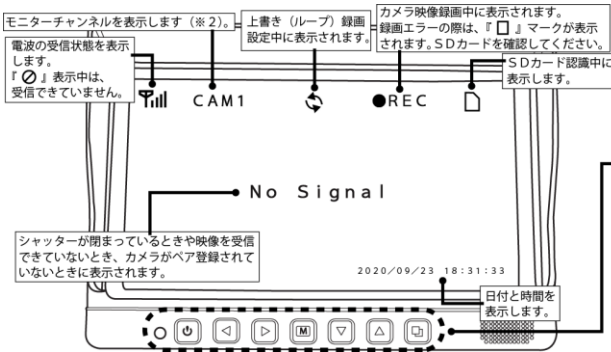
モニターチャンネルを表示します（※2）。

上書き（ループ）録画設定中に表示されます。

カメラ映像録画中に表示されます。録画エラーの際は、『 』マークが表示されます。SDカードを確認してください。

電波の受信状態を表示します。『⊘』表示中は、受信できていません。

SDカード認識中に表示します。

CAM1

●REC

No Signal

シャッターが閉まっているときや映像を受信できていないとき、カメラがペア登録されていないときに表示されます。

2020/09/23 18:31:33

日付と時間を表示します。

M